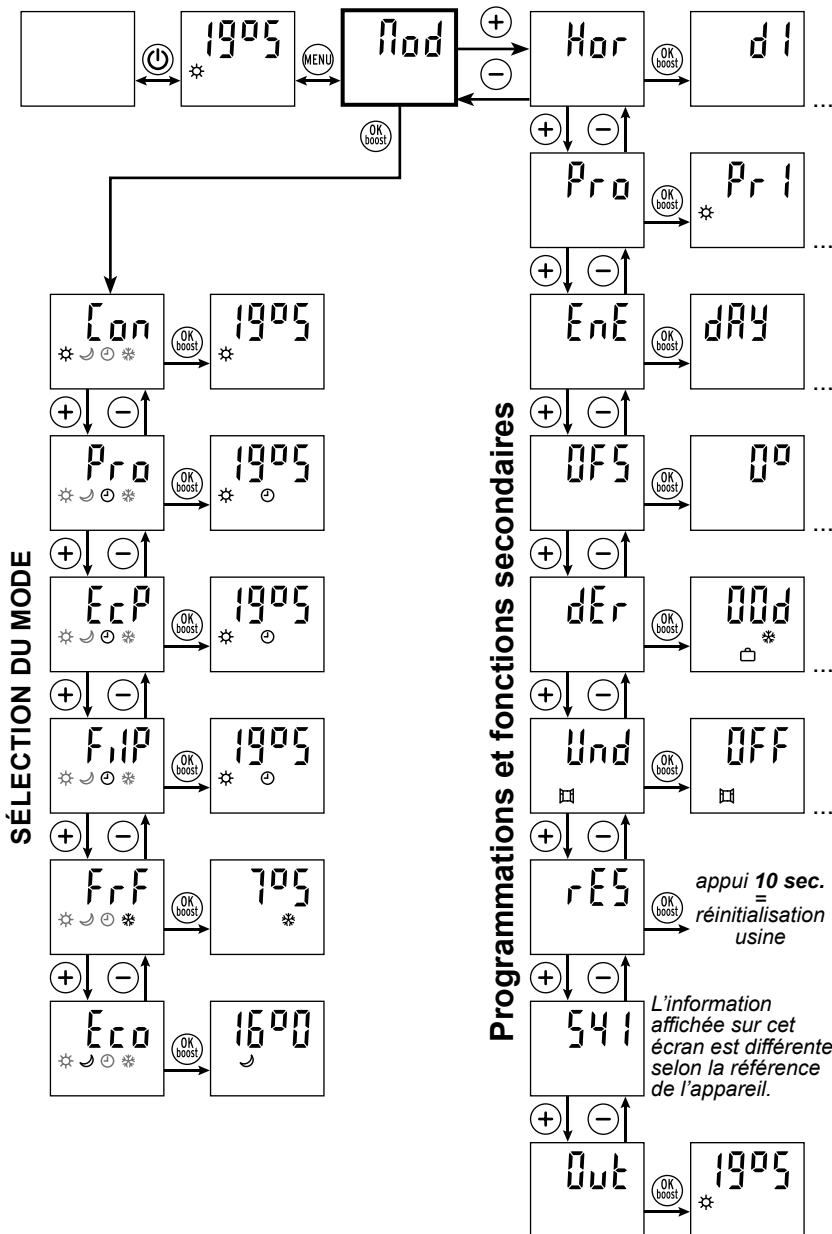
19°5
MENU
Mod
+
−
Hor
OK boost
d1
...
+
−
Pro
OK boost
Pr1
...
+
−
EnE
OK boost
dAY
...
+
−
OFS
OK boost
0°
...
+
−
dEr
OK boost
00d
...
+
−
Und
OK boost
OFF
...
+
−
rES
OK boost
appui 10 sec. = réinitialisation usine
+
−
541
L'information affichée sur cet écran est différente selon la référence de l'appareil.
+
−
Out
OK boost
19°5

Programmations et fonctions secondaires

SÉLECTION DU MODE

OK boost
Con
OK boost
19°5
+
−
Pro
OK boost
19°5
+
−
EcP
OK boost
19°5
+
−
FilP
OK boost
19°5
+
−
FrF
OK boost
7°5
+
−
Eco
OK boost
16°0